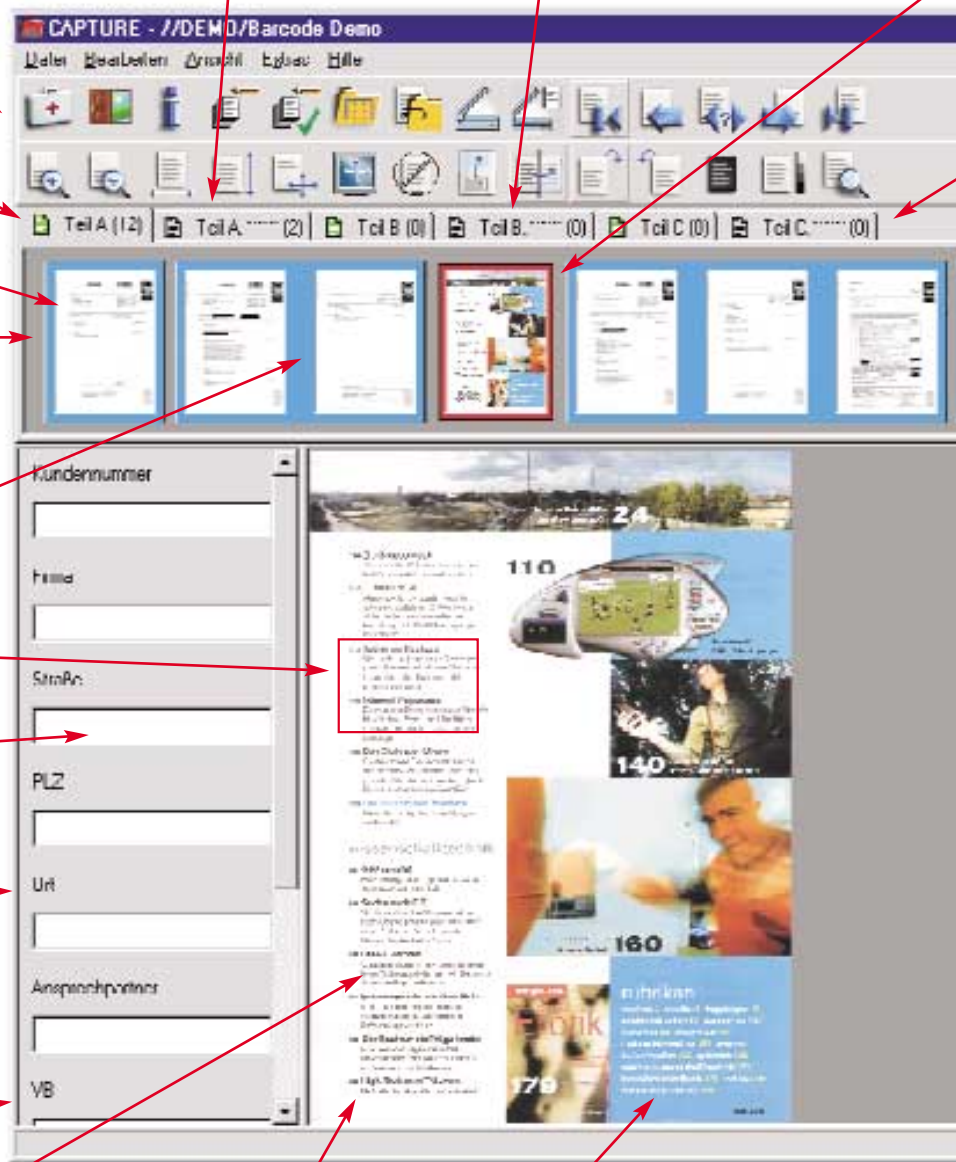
CAPTURE - //DEMO/Barcode Demo

Datei Bearbeiten Ansicht Extras Hilfe

Teil A (12) Teil A.\_\_\_ (2) Teil B (0) Teil B.\_\_\_ (0) Teil C (0) Teil C.\_\_\_ (0)

Kundennummer

Firma

Straße

PLZ

Ort

Ansprechpartner

VB

24

110

140

160

179

rubriken